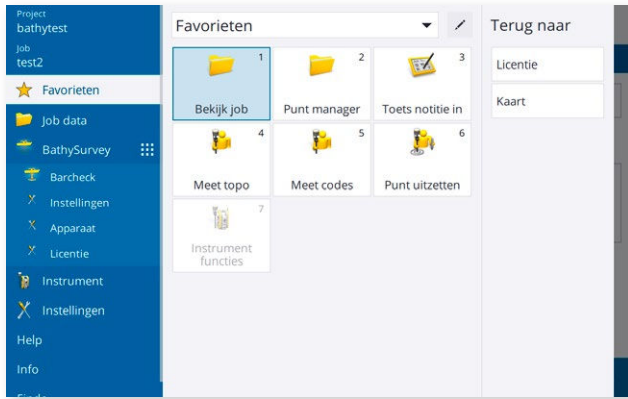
Project
bathytest

Job
test2

Favorieten

Job data

BathySurvey

Barcheck

Instellingen

Apparaat

Licentie

Instrument

Instellingen

Help

Info

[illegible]

Favorieten

| 1 Bekijk job | 2 Punt manager | 3 Toets notitie in |
|---|---|---|
| 4 Meet topo | 5 Meet codes | 6 Punt uitzetten |
| 7 Instrument functies | | |

Terug naar

Licentie

Kaart